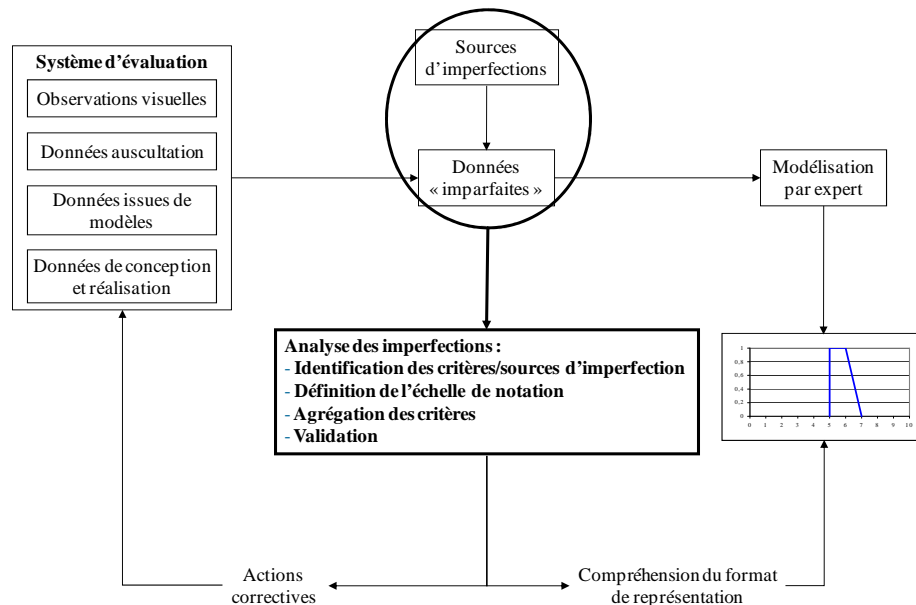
Système d'évaluation

Observations visuelles

Données auscultation

Données issues de modèles

Données de conception et réalisation

Sources d'imperfections

Données « imparfaites »

Modélisation par expert

Analyse des imperfections :
- Identification des critères/sources d'imperfection
- Définition de l'échelle de notation
- Agrégation des critères
- Validation

1
0,8
0,6
0,4
0,2
0
0 1 2 3 4 5 6 7 8 9 10

Actions correctives

Compréhension du format de représentation